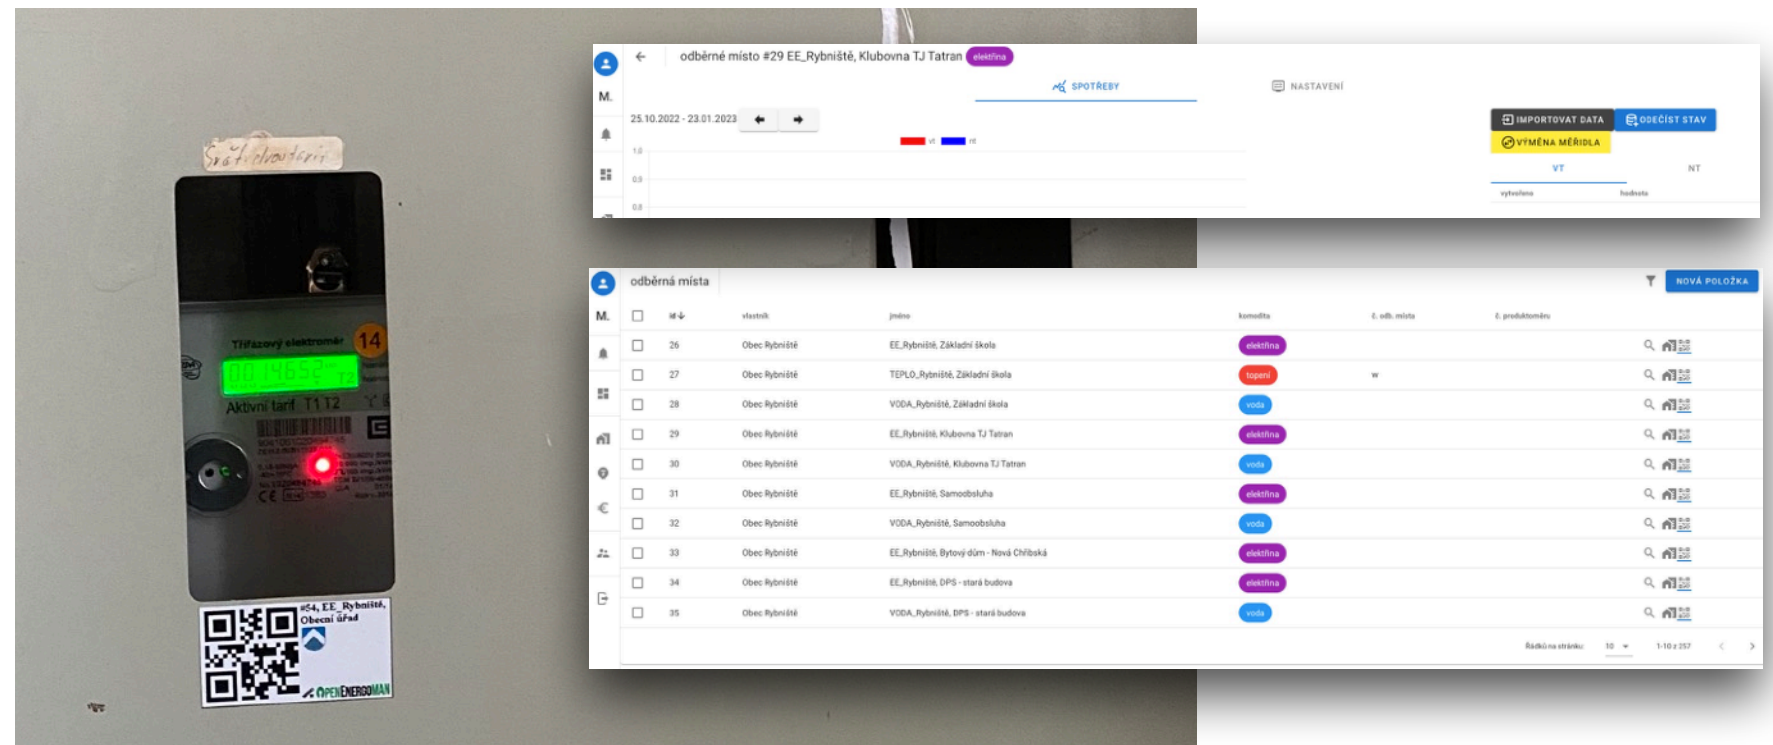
Světelné vedení

Třífázový elektroměr 14
Aktivní tarif T1 T2

#54, EE_Rybniště, Obecní úřad
OPENENERGOMAN

M.
odběrné místo #29 EE_Rybniště, Klubovna TJ Tatran elektřina
SPOTŘEBY
NASTAVENÍ
25.10.2022 - 23.01.2023
vt nt
1.0
0.9
0.8
IMPORTOVAT DATA
ODEČÍST STAV
VÝMĚNA MĚŘIDLA
VT
NT
vytvořeno
hodnota

M.
odběrná místa
NOVÁ POLOŽKA

| | id | vlastník | jméno | komodita | č. odb. místa | č. podružného měřidla |
|---|---|---|---|---|---|---|
| | 26 | Obec Rybniště | EE_Rybniště, Základní škola | elektřina | | |
| | 27 | Obec Rybniště | TEPLO_Rybniště, Základní škola | topení | w | |
| | 28 | Obec Rybniště | VODA_Rybniště, Základní škola | voda | | |
| | 29 | Obec Rybniště | EE_Rybniště, Klubovna TJ Tatran | elektřina | | |
| | 30 | Obec Rybniště | VODA_Rybniště, Klubovna TJ Tatran | voda | | |
| | 31 | Obec Rybniště | EE_Rybniště, Samoobsluha | elektřina | | |
| | 32 | Obec Rybniště | VODA_Rybniště, Samoobsluha | voda | | |
| | 33 | Obec Rybniště | EE_Rybniště, Bytový dům - Nová Chřibská | elektřina | | |
| | 34 | Obec Rybniště | EE_Rybniště, DPS - stará budova | elektřina | | |
| | 35 | Obec Rybniště | VODA_Rybniště, DPS - stará budova | voda | | |

Řádků na stránku: 10 1-10 z 257